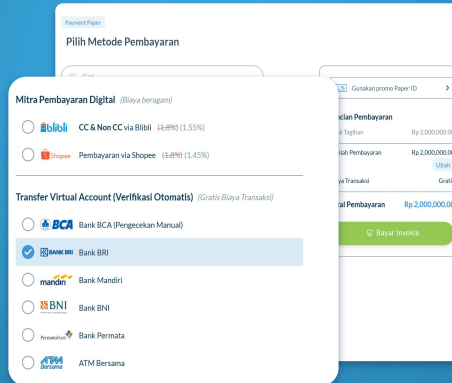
Payment Paper

Pilih Metode Pembayaran

Cari

Gunakan promo Paper ID

Rincian Pembayaran

Total Tagihan Rp 2,000,000,00

Jumlah Pembayaran Rp 2,000,000,00

Ubah

Biaya Transaksi Grati

Total Pembayaran Rp 2,000,000,00

Bayar Invoice

Mitra Pembayaran Digital (Biaya beragam)

blibli CC & Non CC via Blibli ~~(1.8%)~~ (1.55%)

Shopee Pembayaran via Shopee ~~(1.8%)~~ (1.45%)

Transfer Virtual Account (Verifikasi Otomatis) (Gratis Biaya Transaksi)

BCA Bank BCA (Pengecekan Manual)

BANK BRI Bank BRI

mandiri Bank Mandiri

BNI Bank BNI

PermataBank Bank Permata

ATM Bersama ATM Bersama